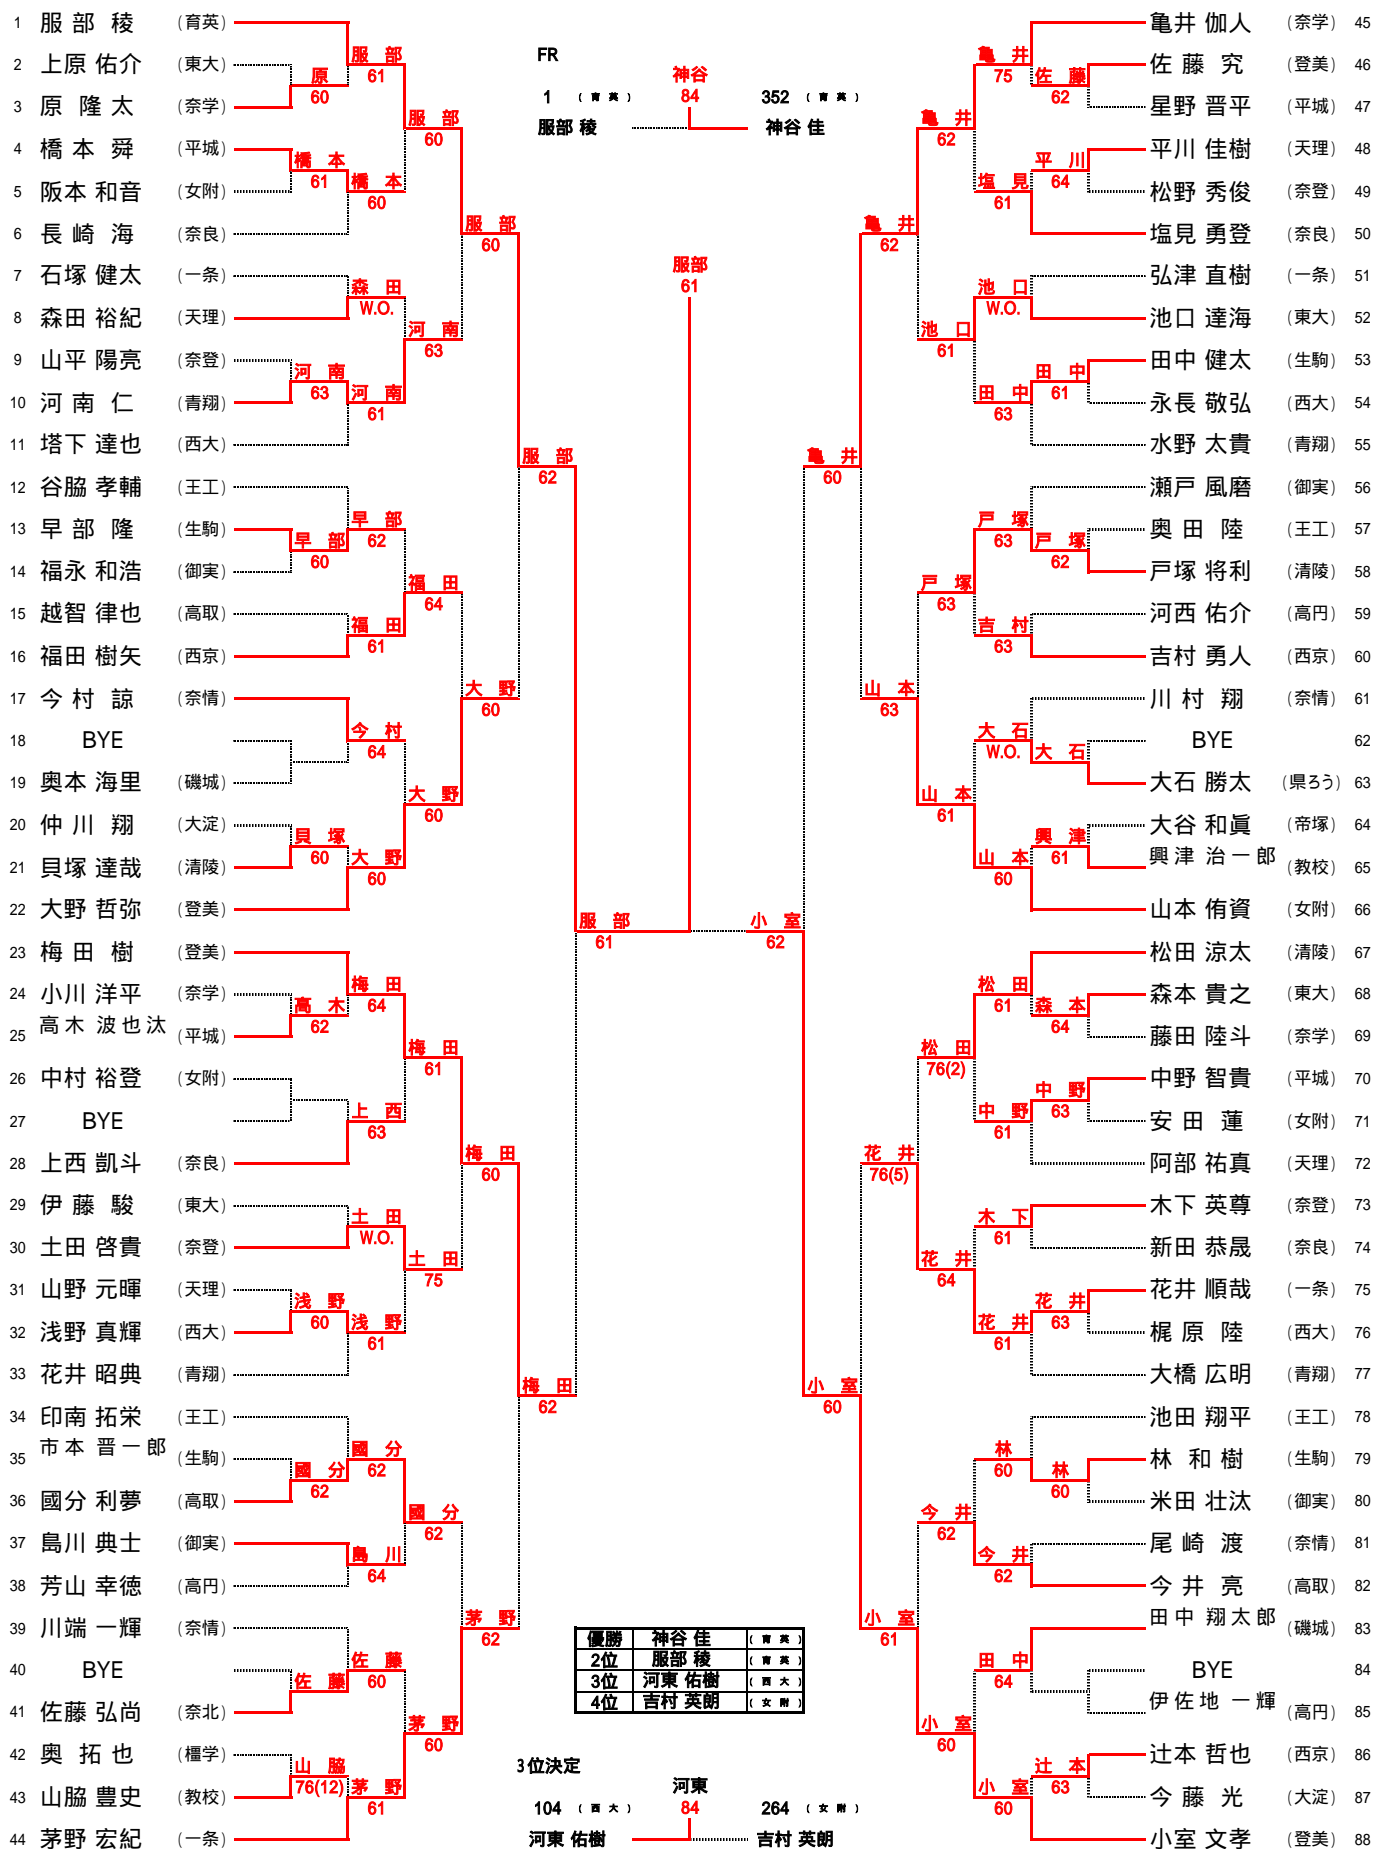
1 服部 稜 （育英）
2 上原 佑介 （東大）
3 原 隆太 （奈学）
4 橋本 舜 （平城）
5 阪本 和音 （女附）
6 長崎 海 （奈良）
7 石塚 健太 （一条）
8 森田 裕紀 （天理）
9 山平 陽亮 （奈登）
10 河南 仁 （青翔）
11 塔下 達也 （西大）
12 谷脇 孝輔 （王工）
13 早部 隆 （生駒）
14 福永 和浩 （御実）
15 越智 律也 （高取）
16 福田 樹矢 （西京）
17 今村 諒 （奈情）
18 BYE
19 奥本 海里 （磯城）
20 仲川 翔 （大淀）
21 貝塚 達哉 （清陵）
22 大野 哲弥 （登美）
23 梅田 樹 （登美）
24 小川 洋平 （奈学）
25 高木 波也汰 （平城）
26 中村 裕登 （女附）
27 BYE
28 上西 凱斗 （奈良）
29 伊藤 駿 （東大）
30 土田 啓貴 （奈登）
31 山野 元暉 （天理）
32 浅野 真輝 （西大）
33 花井 昭典 （青翔）
34 印南 拓栄 （王工）
35 市本 晋一郎 （生駒）
36 國分 利夢 （高取）
37 島川 典士 （御実）
38 芳山 幸徳 （高円）
39 川端 一輝 （奈情）
40 BYE
41 佐藤 弘尚 （奈北）
42 奥 拓也 （橿学）
43 山脇 豊史 （教校）
44 茅野 宏紀 （一条）

原 60
服部 61
橋本 61
橋本 60
服部 60
森田 W.O.
河南 63
河南 61
河南 63
服部 60
早部 60
早部 62
福田 61
福田 64
今村 64
貝塚 60
大野 60
大野 60
大野 60
服部 62
高木 62
梅田 64
上西 63
梅田 61
土田 W.O.
浅野 60
浅野 61
土田 75
梅田 60
國分 62
國分 62
島川 64
國分 62
佐藤 60
山脇 76(12)
茅野 61
茅野 60
茅野 62
梅田 62
服部 61

FR
1 （育英） 服部 稜
神谷 84
352 （育英） 神谷 佳
服部 61

45 亀井 伽人 （奈学）
46 佐藤 究 （登美）
47 星野 晋平 （平城）
48 平川 佳樹 （天理）
49 松野 秀俊 （奈登）
50 塩見 勇登 （奈良）
51 弘津 直樹 （一条）
52 池口 達海 （東大）
53 田中 健太 （生駒）
54 永長 敬弘 （西大）
55 水野 太貴 （青翔）
56 瀬戸 風磨 （御実）
57 奥田 陸 （王工）
58 戸塚 将利 （清陵）
59 河西 佑介 （高円）
60 吉村 勇人 （西京）
61 川村 翔 （奈情）
62 BYE
63 大石 勝太 （県ろう）
64 大谷 和眞 （帝塚）
65 興津 治一郎 （教校）
66 山本 侑資 （女附）
67 松田 涼太 （清陵）
68 森本 貴之 （東大）
69 藤田 陸斗 （奈学）
70 中野 智貴 （平城）
71 安田 蓮 （女附）
72 阿部 祐真 （天理）
73 木下 英尊 （奈登）
74 新田 恭晟 （奈良）
75 花井 順哉 （一条）
76 梶原 陸 （西大）
77 大橋 広明 （青翔）
78 池田 翔平 （王工）
79 林 和樹 （生駒）
80 米田 壮汰 （御実）
81 尾崎 渡 （奈情）
82 今井 亮 （高取）
83 田中 翔太郎 （磯城）
84 BYE
85 伊佐地 一輝 （高円）
86 辻本 哲也 （西京）
87 今藤 光 （大淀）
88 小室 文孝 （登美）

亀井 75
佐藤 62
亀井 62
平川 64
塩見 61
亀井 62
池口 W.O.
池口 61
田中 61
田中 63
亀井 60
戸塚 63
戸塚 62
戸塚 63
吉村 63
山本 63
大石 W.O.
大石
山本 61
興津 61
山本 60
小室 62
松田 61
森本 64
松田 76(2)
中野 63
中野 61
花井 76(5)
木下 61
花井 64
花井 63
花井 61
小室 60
林 60
林 60
今井 62
今井 62
小室 61
田中 64
小室 60
辻本 63
小室 60

| 優勝 | 神谷 佳 | （育英） |
|---|---|---|
| 2位 | 服部 稜 | （育英） |
| 3位 | 河東 佑樹 | （西大） |
| 4位 | 吉村 英朗 | （女附） |

3位決定
104 （西大） 河東 佑樹
河東 84
264 （女附） 吉村 英朗